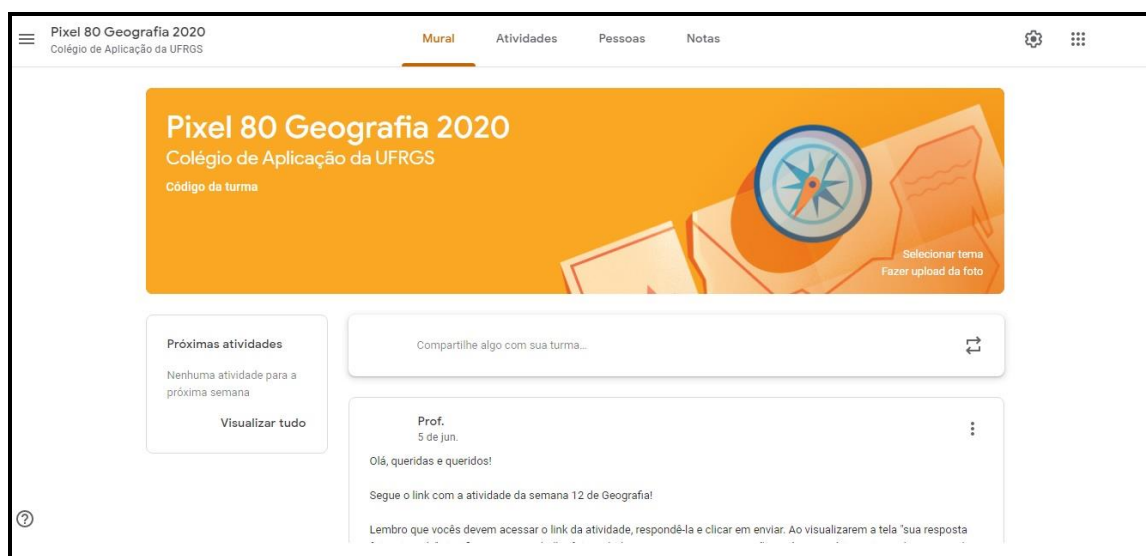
Pixel 80 Geografia 2020
Colégio de Aplicação da UFRGS

Mural Atividades Pessoas Notas

Pixel 80 Geografia 2020
Colégio de Aplicação da UFRGS
Código da turma

Selecionar tema
Fazer upload da foto

Próximas atividades
Nenhuma atividade para a próxima semana
Visualizar tudo

Compartilhe algo com sua turma...

Prof.
5 de jun.

Olá, queridas e queridos!

Segue o link com a atividade da semana 12 de Geografia!

Lembro que vocês devem acessar o link da atividade, respondê-la e clicar em enviar. Ao visualizarem a tela "sua resposta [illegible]